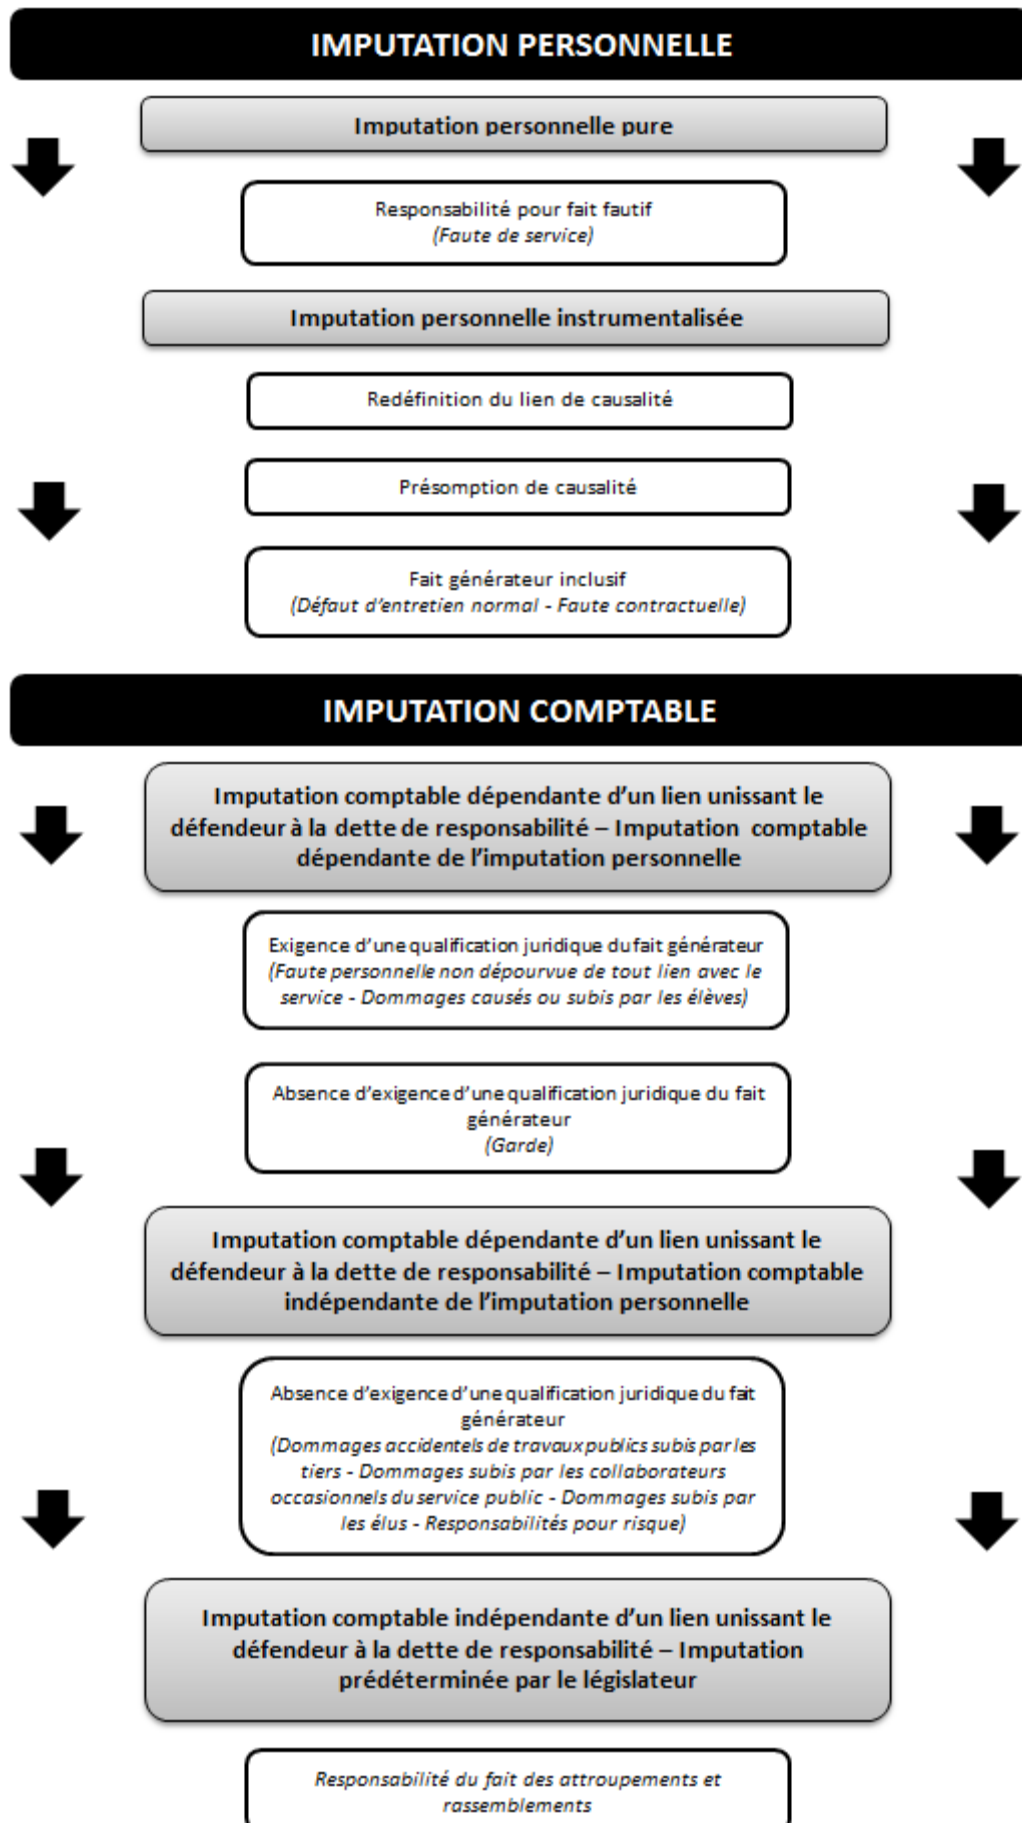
IMPUTATION PERSONNELLE

Imputation personnelle pure

Responsabilité pour fait fautif
(Faute de service)

Imputation personnelle instrumentalisée

Redéfinition du lien de causalité

Présomption de causalité

Fait générateur inclusif
(Défaut d'entretien normal - Faute contractuelle)

IMPUTATION COMPTABLE

Imputation comptable dépendante d'un lien unissant le défendeur à la dette de responsabilité – Imputation comptable dépendante de l'imputation personnelle

Exigence d'une qualification juridique du fait générateur
(Faute personnelle non dépourvue de tout lien avec le service - Dommages causés ou subis par les élèves)

Absence d'exigence d'une qualification juridique du fait générateur
(Garde)

Imputation comptable dépendante d'un lien unissant le défendeur à la dette de responsabilité – Imputation comptable indépendante de l'imputation personnelle

Absence d'exigence d'une qualification juridique du fait générateur
(Dommages accidentels de travaux publics subis par les tiers - Dommages subis par les collaborateurs occasionnels du service public - Dommages subis par les élus - Responsabilités pour risque)

Imputation comptable indépendante d'un lien unissant le défendeur à la dette de responsabilité – Imputation prédéterminée par le législateur

Responsabilité du fait des attroupements et rassemblements